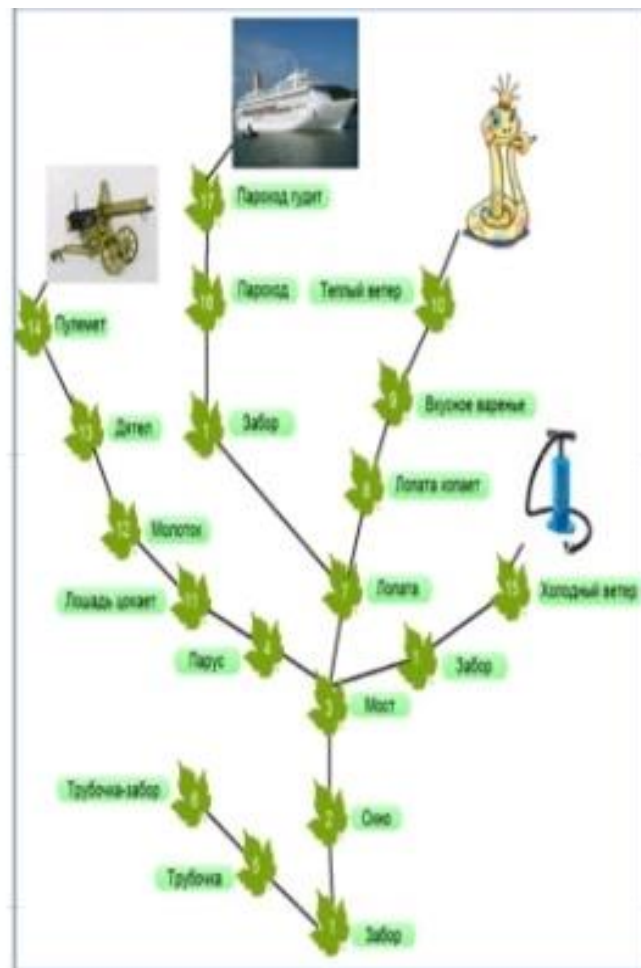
17
Пароход гудит
16
Пароход
1
Забор
10
Теплый ветер
9
Вкусное варенье
8
Лопата копает
14
Пулемет
13
Дятел
12
Молоток
11
Лошадь цокает
4
Парус
7
Лопата
15
Холодный ветер
1
Забор
3
Мост
2
Окно
6
Трубочка-забор
5
Трубочка
1
Забор